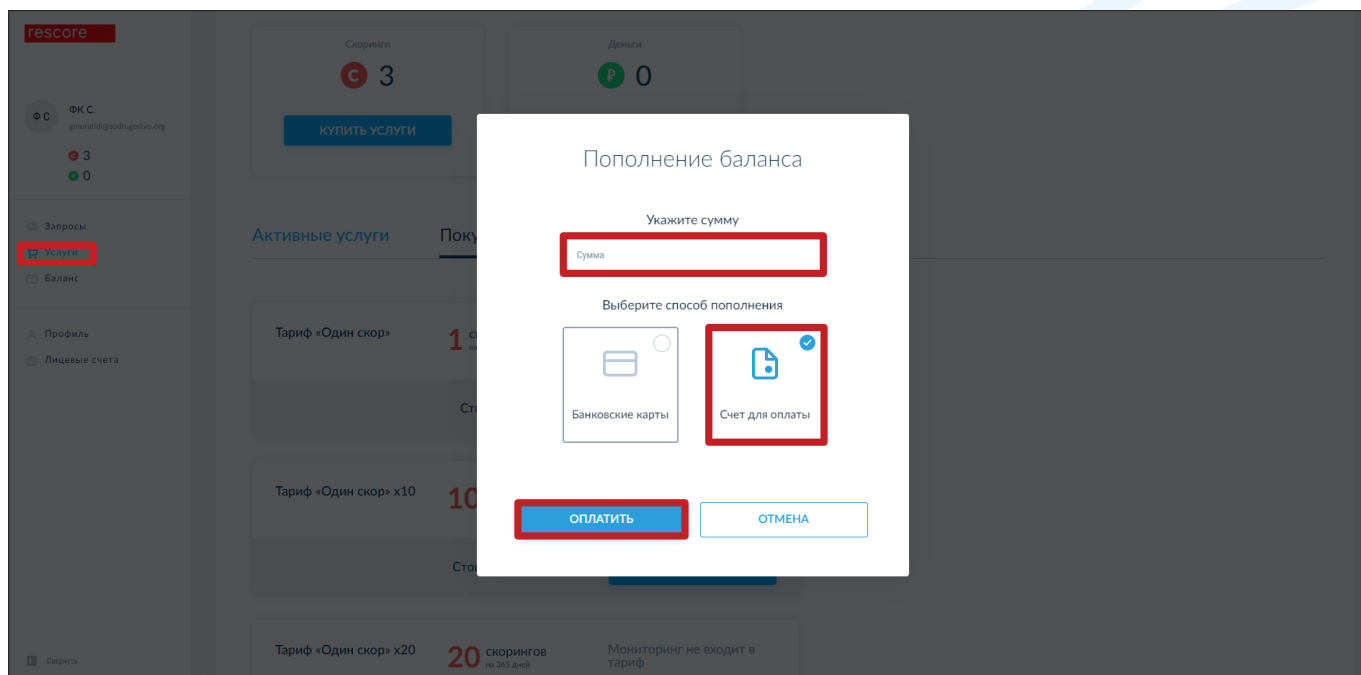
rescore

ФС ФК С.
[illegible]

3
0

Запросы
Услуги
Баланс

Профиль
Лицевые счета

Свернуть

Скоринги
3
КУПИТЬ УСЛУГИ

Деньги
0

Активные услуги Поку

Тариф «Один скор» 1

Сто

Тариф «Один скор» x10 10

Сто

Тариф «Один скор» x20 20 скорингов на 365 дней Мониторинг не входит в тариф

Пополнение баланса

Укажите сумму

Сумма

Выберите способ пополнения

Банковские карты

Счет для оплаты

ОПЛАТИТЬ

ОТМЕНА